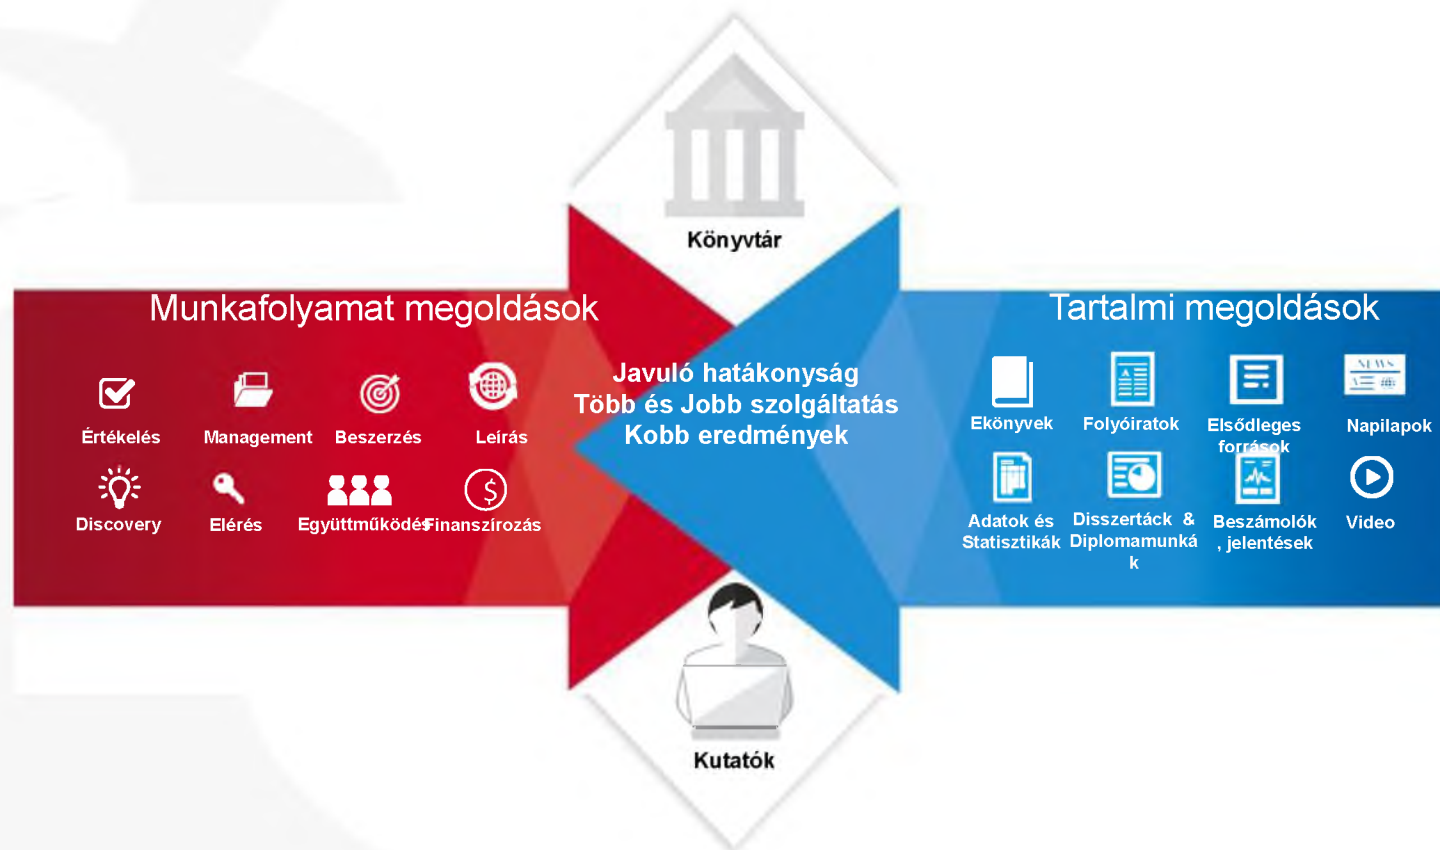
Könyvtár

Munkafolyamat megoldások

Értékelés
Management
Beszerzés
Leírás
Discovery
Elérés
Együttműködés
Finanszírozás

Javuló hatákonyság
Több és Jobb szolgáltatás
Kobb eredmények

Tartalmi megoldások

Ekönyvek
Folyóiratok
Elsődleges források
Napilapok
Adatok és Statisztikák
Disszertáck & Diplomamunkák
Beszámolók , jelentések
Video

Kutatók